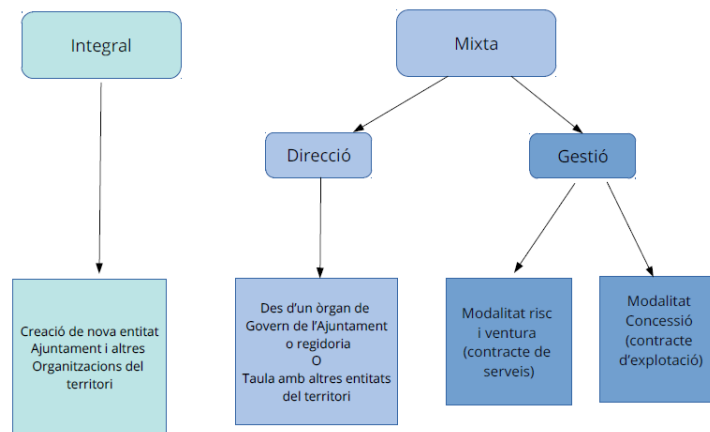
Integral

Mixta

Direcció

Gestió

Creació de nova entitat Ajuntament i altres Organitzacions del territori

Des d'un òrgan de Govern de l'Ajuntament o regidoria
O
Taula amb altres entitats del territori

Modalitat risc i ventura (contracte de serveis)

Modalitat Concessió (contracte d'explotació)